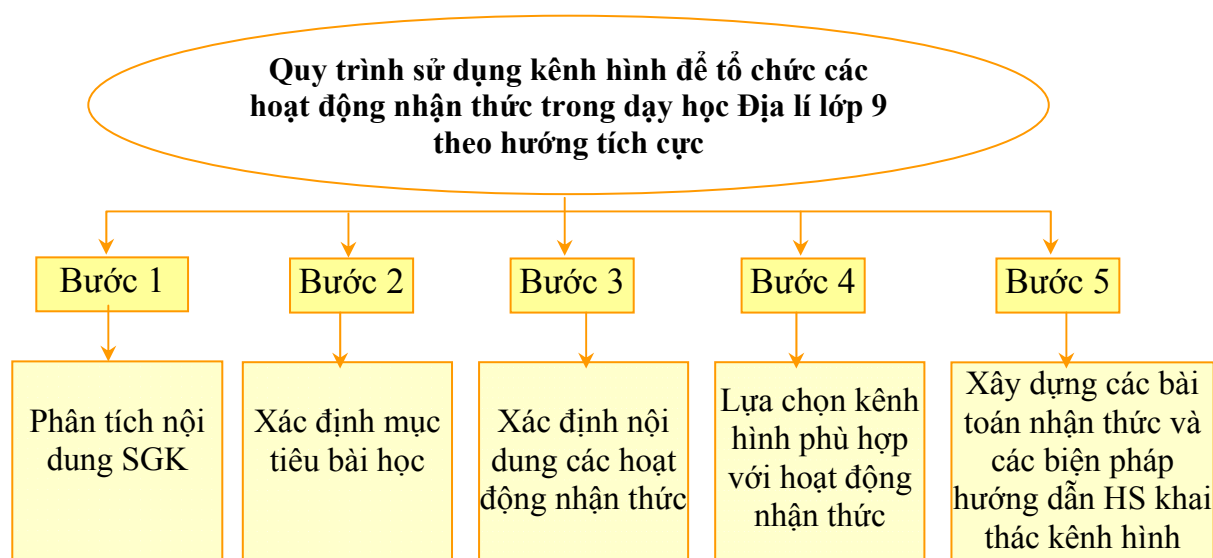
Quy trình sử dụng kênh hình để tổ chức các hoạt động nhận thức trong dạy học Địa lí lớp 9 theo hướng tích cực

Bước 1

Phân tích nội dung SGK

Bước 2

Xác định mục tiêu bài học

Bước 3

Xác định nội dung các hoạt động nhận thức

Bước 4

Lựa chọn kênh hình phù hợp với hoạt động nhận thức

Bước 5

Xây dựng các bài toán nhận thức và các biện pháp hướng dẫn HS khai thác kênh hình